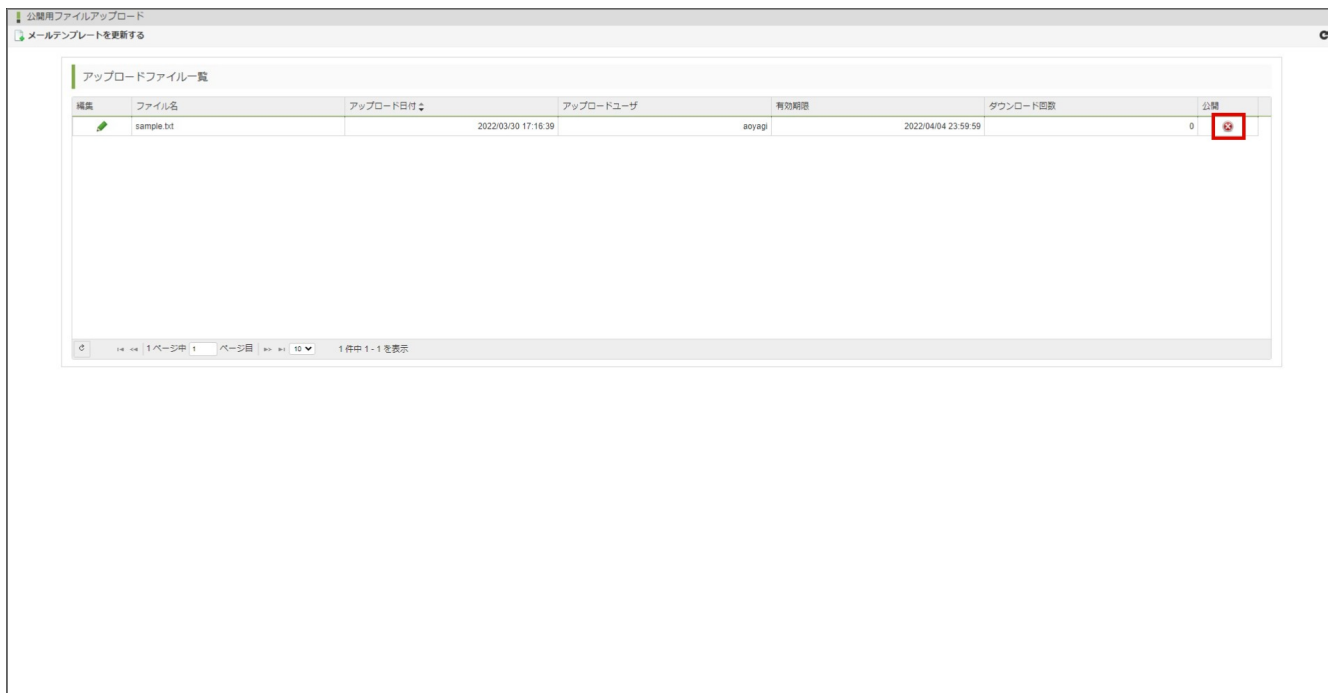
公開用ファイルアップロード

メールテンプレートを更新する

アップロードファイル一覧

| 編集 | ファイル名 | アップロード日付 | アップロードユーザ | 有効期限 | ダウンロード回数 | 公開 |
|---|---|---|---|---|---|---|
| | sample.txt | 2022/03/30 17:16:39 | aoyagi | 2022/04/04 23:59:59 | 0 | |

1 ページ中 1 ページ目 10 1 件中 1 - 1 を表示